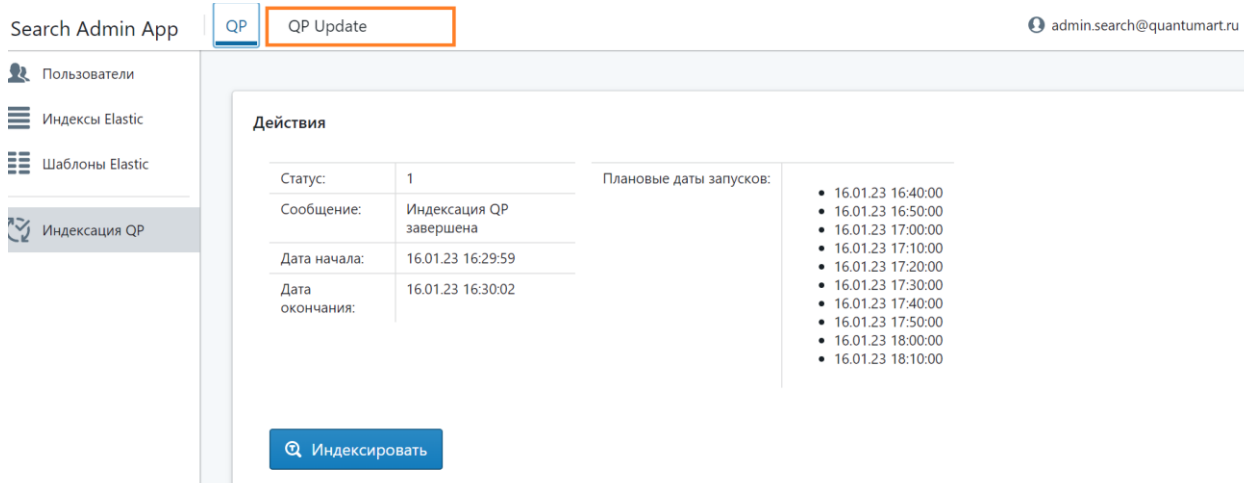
Search Admin App

QP

QP Update

admin.search@quantumart.ru

Пользователи

Индексы Elastic

Шаблоны Elastic

Индексация QP

Действия

| Статус: | 1 |
|---|---|
| Сообщение: | Индексация QP завершена |
| Дата начала: | 16.01.23 16:29:59 |
| Дата окончания: | 16.01.23 16:30:02 |

Плановые даты запусков:

- 16.01.23 16:40:00
- 16.01.23 16:50:00
- 16.01.23 17:00:00
- 16.01.23 17:10:00
- 16.01.23 17:20:00
- 16.01.23 17:30:00
- 16.01.23 17:40:00
- 16.01.23 17:50:00
- 16.01.23 18:00:00
- 16.01.23 18:10:00

Индексировать